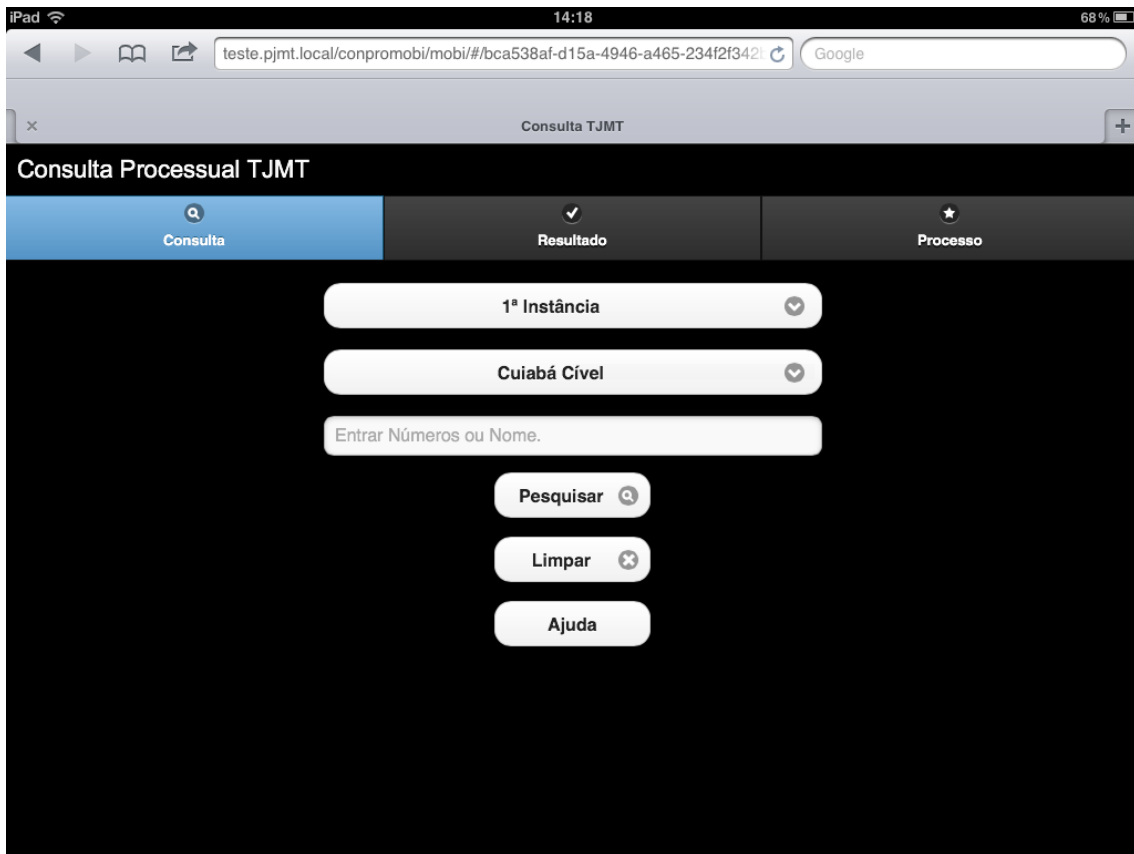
iPad
14:18
68 %

teste.pjmt.local/conpromobi/mobi/#/bca538af-d15a-4946-a465-234f2f342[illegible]

Google

×
Consulta TJMT
+

Consulta Processual TJMT

Consulta
Resultado
Processo

1ª Instância

Cuiabá Cível

Entrar Números ou Nome.

Pesquisar

Limpar

Ajuda